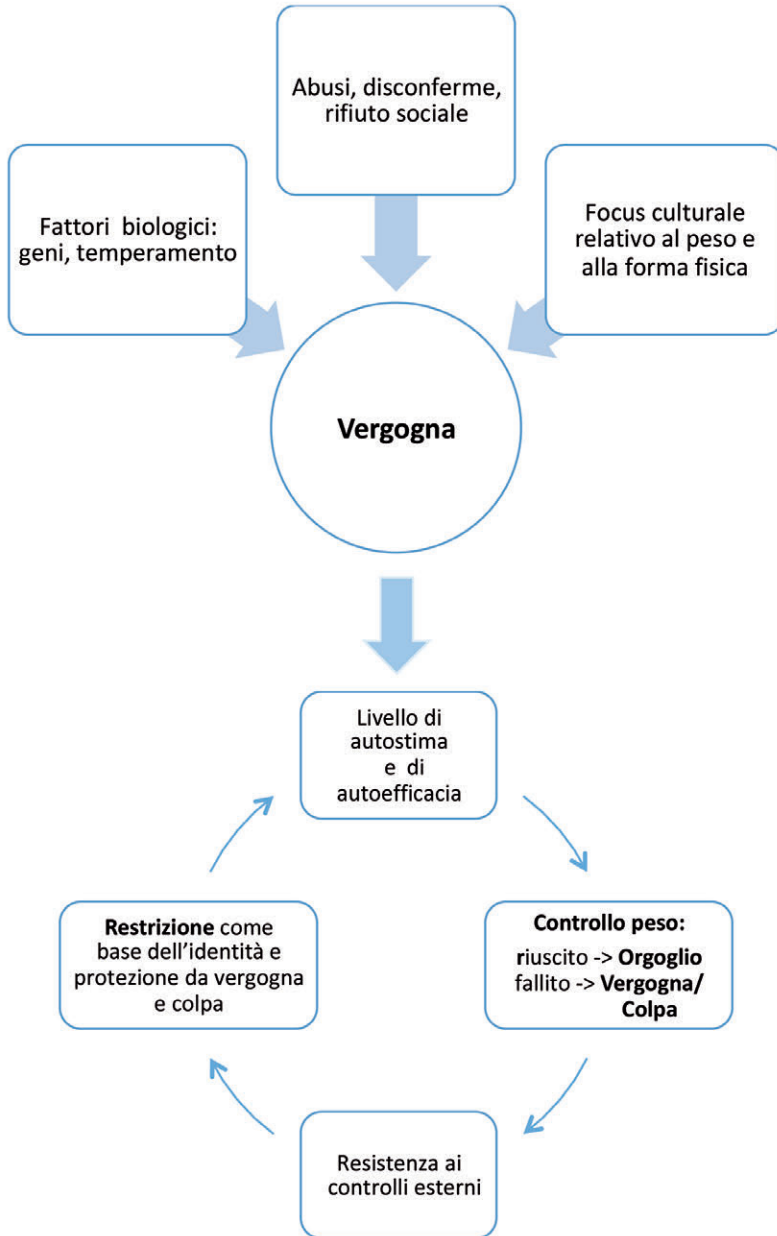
Abusi, disconferme, rifiuto sociale

Fattori biologici: geni, temperamento

Focus culturale relativo al peso e alla forma fisica

Vergogna

Livello di autostima e di autoefficacia

Controllo peso:
riuscito -> Orgoglio
fallito -> Vergogna/ Colpa

Resistenza ai controlli esterni

Restrizione come base dell'identità e protezione da vergogna e colpa